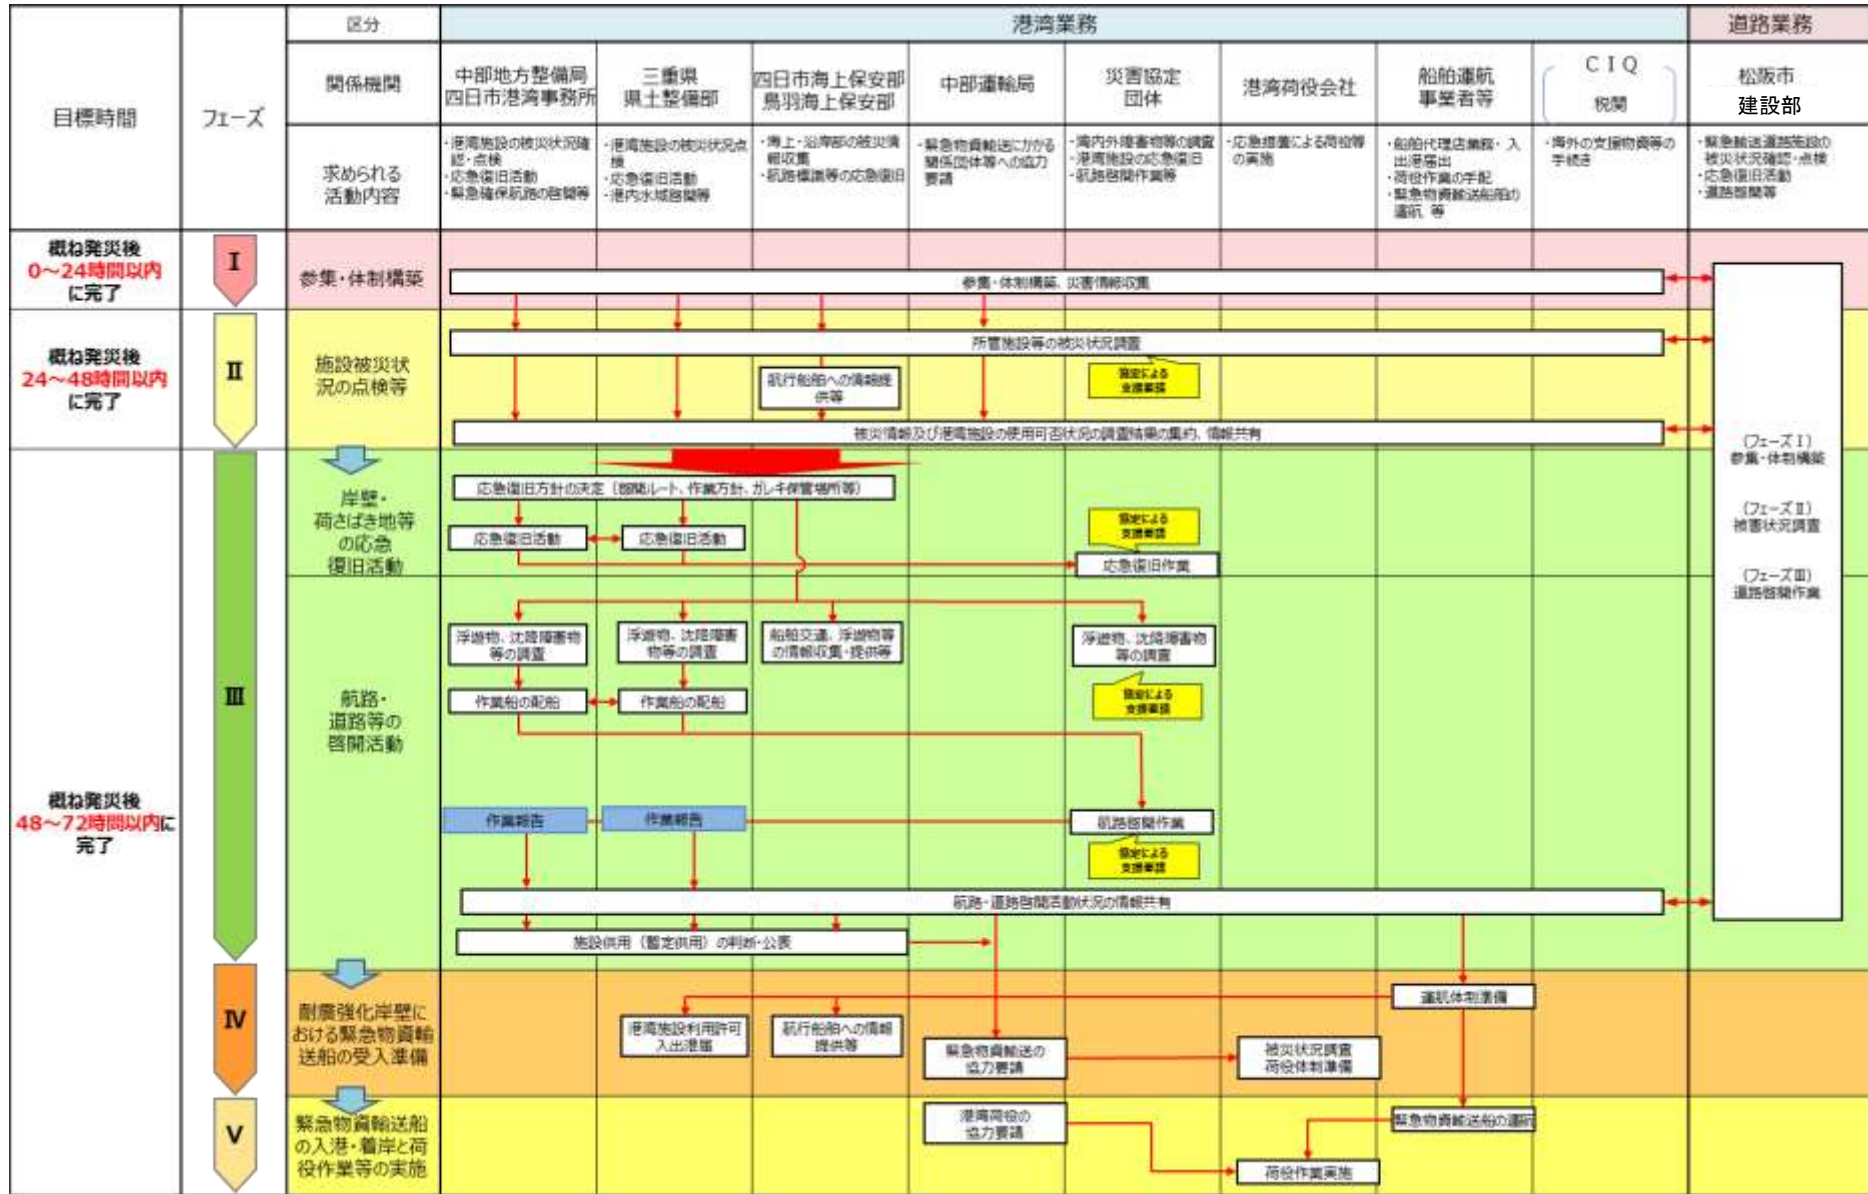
| 目標時間 | フェーズ | 区分 | 港湾業務 | | | | | | | | 道路業務 |
|---|---|---|---|---|---|---|---|---|---|---|---|
| | | 関係機関 | 中部地方整備局 四日市港湾事務所 | 三重県 県土整備部 | 四日市海上保安部 鳥羽海上保安部 | 中部運輸局 | 災害協定団体 | 港湾荷役会社 | 船舶運航事業者等 | CIQ 税関 | 松阪市 建設部 |
| | | 求められる活動内容 | ・港湾施設の被災状況確認・点検 ・応急復旧活動 ・緊急確保航路の啓開等 | ・港湾施設の被災状況点検 ・応急復旧活動 ・港内水域啓開等 | ・海上・沿岸部の被災情報収集 ・航路標識等の応急復旧 | ・緊急物資輸送にかかる関係団体等への協力要請 | ・港内外障害物等の調査 ・港湾施設の応急復旧 ・航路啓開作業等 | ・応急措置による荷役等の実施 | ・船舶代理店業務・入出港届出 ・荷役作業の手配 ・緊急物資輸送船舶の運航 等 | ・海外の支援物資等の手続き | ・緊急輸送道路施設の被災状況確認・点検 ・応急復旧活動 ・道路啓開等 |

概ね発災後 0～24時間以内に完了
I
参集・体制構築
参集・体制構築、災害情報収集

概ね発災後 24～48時間以内に完了
II
施設被災状況の点検等
所管施設等の被災状況調査
航行船舶への情報提供等
協定による支援要請
被災情報及び港湾施設の使用可否状況の調査結果の集約、情報共有

概ね発災後 48～72時間以内に完了
III
岸壁・荷さばき地等の応急復旧活動
応急復旧方針の決定（啓開ルート、作業方針、ガレキ保管場所等）
応急復旧活動
応急復旧活動
協定による支援要請
応急復旧作業

航路・道路等の啓開活動
浮遊物、沈路障害物等の調査
浮遊物、沈路障害物等の調査
船舶交通、浮遊物等の情報収集・提供等
浮遊物、沈路障害物等の調査
協定による支援要請
作業船の配船
作業船の配船
作業報告
作業報告
航路啓開作業
協定による支援要請
航路・道路啓開活動状況の情報共有
施設供用（暫定供用）の判断・公表

（フェーズI） 参集・体制構築
（フェーズII） 被害状況調査
（フェーズIII） 道路啓開作業

IV
耐震強化岸壁における緊急物資輸送船の受入準備
運航体制準備
港湾施設利用許可 入出港届
航行船舶への情報提供等
緊急物資輸送の協力要請
被災状況調査 荷役体制準備

V
緊急物資輸送船の入港・着岸と荷役作業等の実施
港湾荷役の協力要請
緊急物資輸送船の運航
荷役作業実施